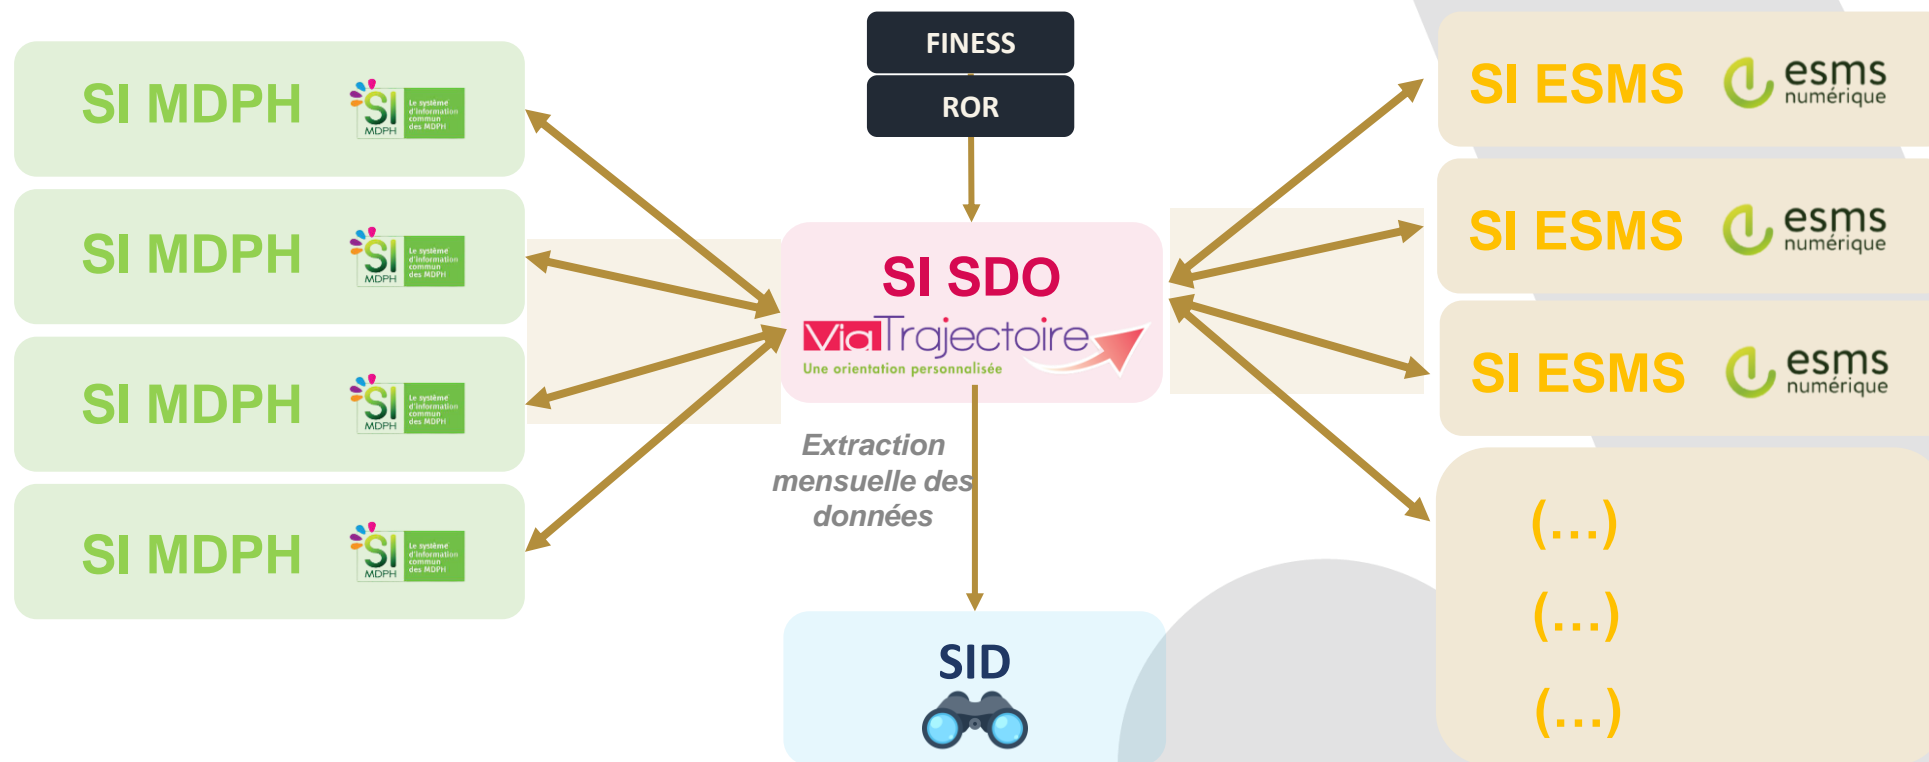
SI MDPH
SI MDPH Le système d'information commun des MDPH

SI MDPH
SI MDPH Le système d'information commun des MDPH

SI MDPH
SI MDPH Le système d'information commun des MDPH

SI MDPH
SI MDPH Le système d'information commun des MDPH

FINESS

ROR

SI SDO
ViaTrajectoire
Une orientation personnalisée

Extraction mensuelle des données

SID

SI ESMS esms numérique

SI ESMS esms numérique

SI ESMS esms numérique

(…)

(…)

(…)